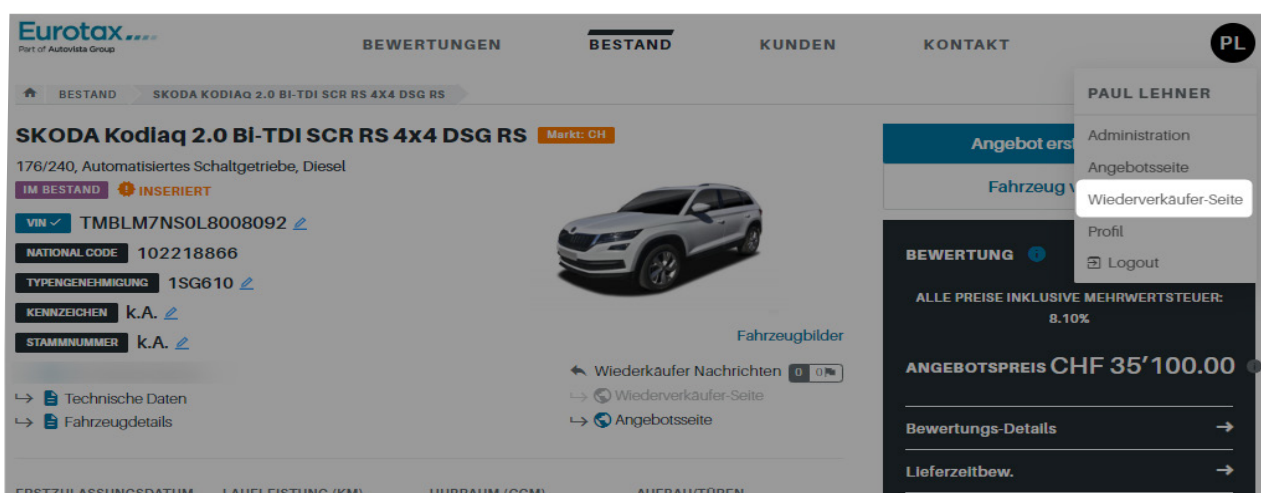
Eurotax
Part of Autovista Group

BEWERTUNGEN BESTAND KUNDEN KONTAKT PL

BESTAND SKODA KODIAQ 2.0 BI-TDI SCR RS 4X4 DSG RS

PAUL LEHNER
Administration
Angebotsseite
Wiederverkäufer-Seite
Profil
Logout

SKODA Kodiaq 2.0 Bi-TDI SCR RS 4x4 DSG RS Markt: CH

176/240, Automatisiertes Schaltgetriebe, Diesel

IM BESTAND INSERIERT

VIN TMBLM7NS0L8008092

NATIONAL CODE 102218866

TYPENGENEHMIGUNG 1SG610

KENNZEICHEN k.A.

STAMMNUMMER k.A.

Technische Daten
Fahrzeugdetails

Fahrzeugbilder

Wiederkäufer Nachrichten 0 0
Wiederverkäufer-Seite
Angebotsseite

Angebot erst
Fahrzeug v

BEWERTUNG

ALLE PREISE INKLUSIVE MEHRWERTSTEUER: 8.10%

ANGEBOTSPREIS CHF 35’100.00

Bewertungs-Details
Lieferzeitbew.

ERSTZULASSUNGSDATUM LAUFLEISTUNG (KM) HUBRAUM (CCM) AUFBAUTÜREN